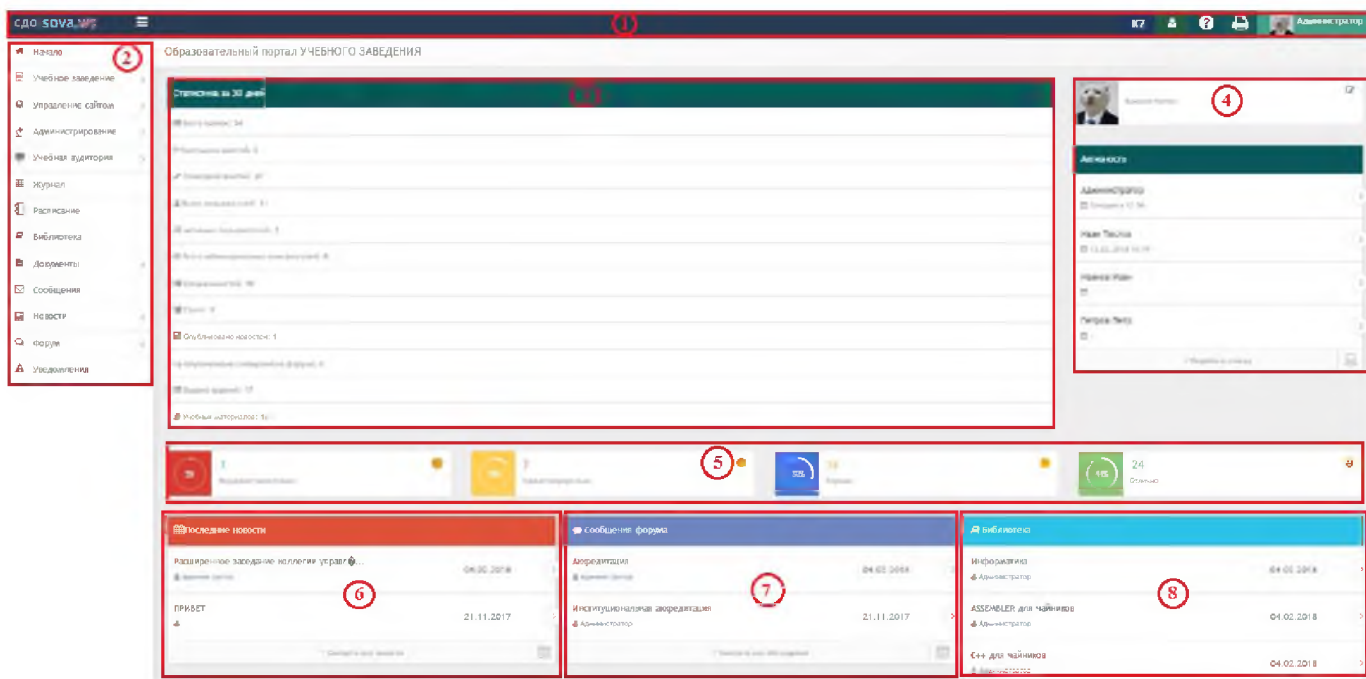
СДО SOVA.WS

1

КЗ

Администратор

2

Начало

Учебное заведение

Управление сайтом

Администрирование

Учебная аудитория

Журнал

Расписание

Библиотека

Документы

Сообщения

Новости

Форум

Уведомления

Образовательный портал УЧЕБНОГО ЗАВЕДЕНИЯ

Статистика за 30 дней

3

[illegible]

Опубликовано новостей: 1

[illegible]

Учебные материалы: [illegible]

4

Активность

Администратор

Иван Тесла

Иванов Иван

Петров Петр

5

1

7

55%

24

Отлично

Последние новости

6

Расширенное заседание коллегии управл...

04.02.2018

ПРИВЕТ

21.11.2017

Сообщения форума

7

Аккредитация

04.02.2018

Институциональная аккредитация

Администратор

21.11.2017

Библиотека

8

Информатика

Администратор

04.02.2018

ASSEMBLER для чайников

Администратор

04.02.2018

C++ для чайников

04.02.2018